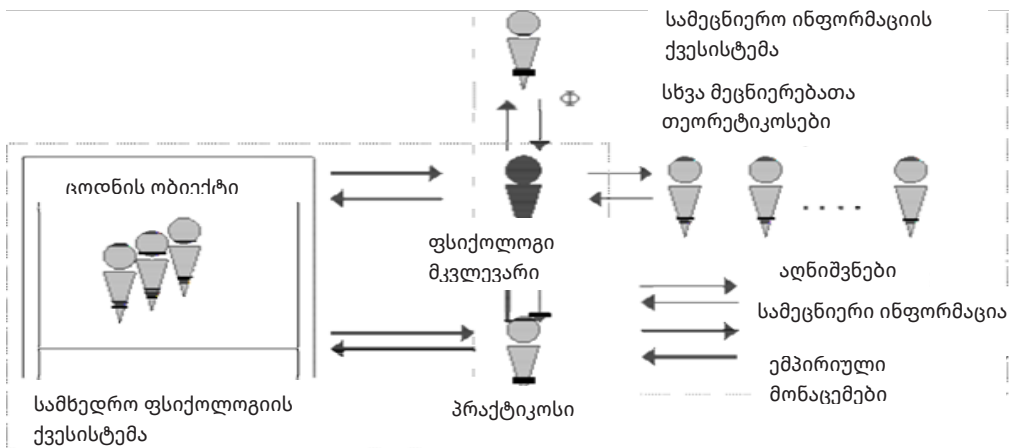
სამეცნიერო ინფორმაციის ქვესისტემა

Φ

სხვა მეცნიერებათა თეორეტიკოსები

ცოდნის ობიექტი

ფსიქოლოგი მკვლევარი

. . . .

აღნიშვნები

სამეცნიერო ინფორმაცია

ემპირიული მონაცემები

სამხედრო ფსიქოლოგიის ქვესისტემა

პრაქტიკოსი